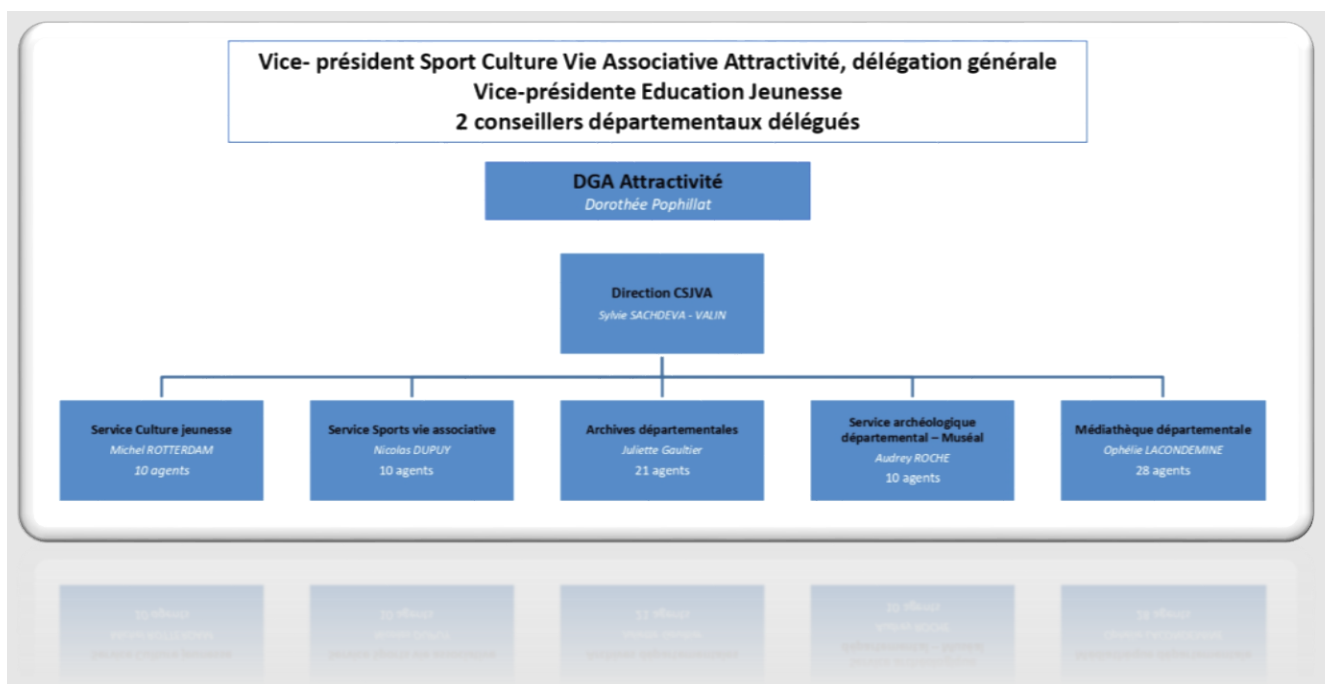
Vice- président Sport Culture Vie Associative Attractivité, délégation générale
Vice-présidente Education Jeunesse
2 conseillers départementaux délégués

DGA Attractivité
Dorothée Pophillat

Direction CSJVA
Sylvie SACHDEVA - VALIN

Service Culture jeunesse
Michel ROTTERDAM
10 agents

Service Sports vie associative
Nicolas DUPUY
10 agents

Archives départementales
Juliette Gaultier
21 agents

Service archéologique départemental – Muséal
Audrey ROCHE
10 agents

Médiathèque départementale
Ophélie LACONDEMINE
28 agents